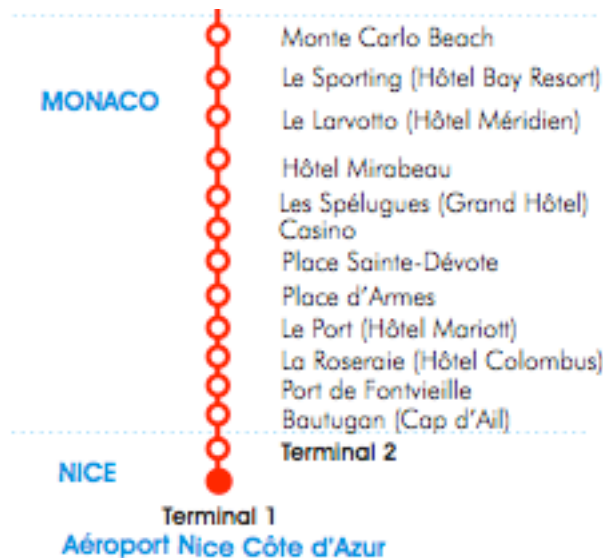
MONACO

Monte Carlo Beach
Le Sporting (Hôtel Bay Resort)
Le Larvotto (Hôtel Méridien)
Hôtel Mirabeau
Les Spélugues (Grand Hôtel)
Casino
Place Sainte-Dévote
Place d'Armes
Le Port (Hôtel Mariott)
La Roseraie (Hôtel Colombus)
Port de Fontvieille
Bautugan (Cap d'Ail)

NICE

Terminal 2

Terminal 1
Aéroport Nice Côte d'Azur